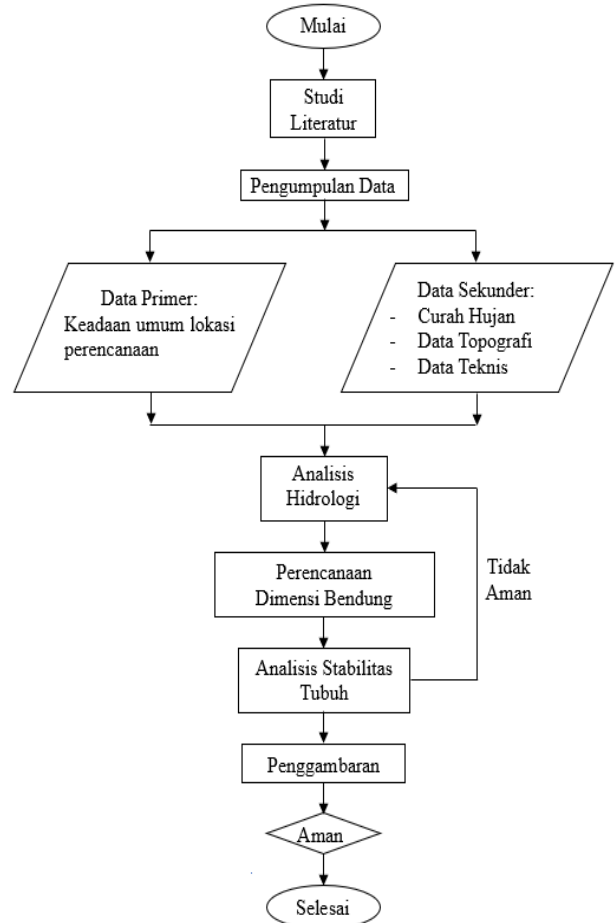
Mulai

Studi Literatur

Pengumpulan Data

Data Primer:
Keadaan umum lokasi perencanaan

Data Sekunder:
- Curah Hujan
- Data Topografi
- Data Teknis

Analisis Hidrologi

Perencanaan Dimensi Bendung

Tidak Aman

Analisis Stabilitas Tubuh

Penggambaran

Aman

Selesai